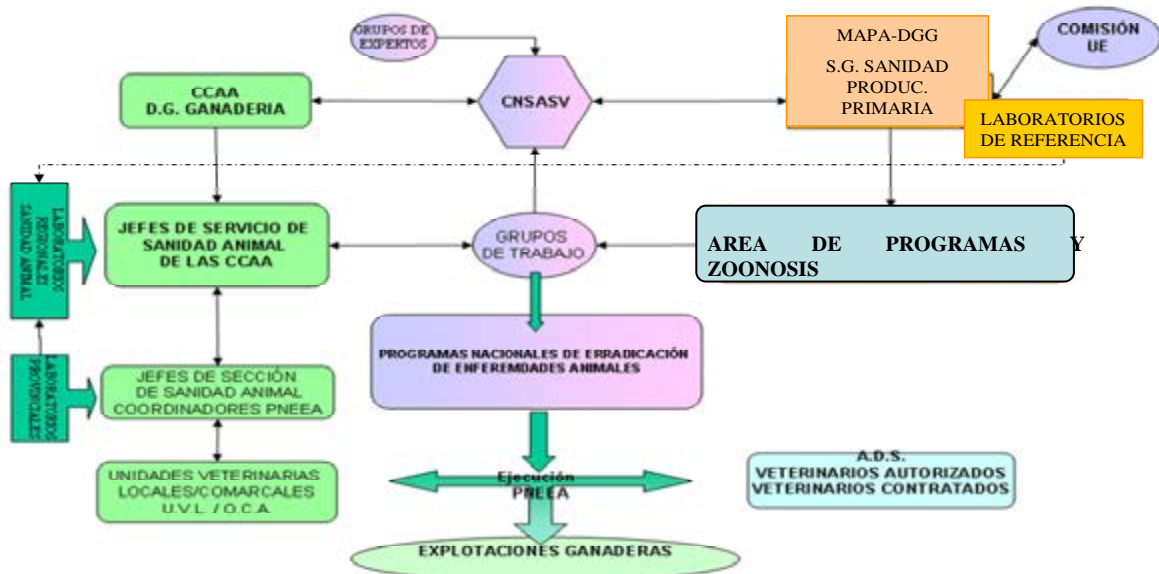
GRUPOS DE EXPERTOS

MAPA-DGG
S.G. SANIDAD PRODUC. PRIMARIA

COMISIÓN UE

CCAA
D.G. GANADERIA

CNSASV

LABORATORIOS DE REFERENCIA

LABORATORIOS REGIONALES SANIDAD ANIMAL

JEFES DE SERVICIO DE SANIDAD ANIMAL DE LAS CCAA

GRUPOS DE TRABAJO

AREA DE PROGRAMAS Y ZOONOSIS

LABORATORIOS PROVINCIALES

PROGRAMAS NACIONALES DE ERRADICACIÓN DE ENFEREMDADES ANIMALES

JEFES DE SECCIÓN DE SANIDAD ANIMAL COORDINADORES PNEEA

UNIDADES VETERINARIAS LOCALES/COMARCALES U.V.L./O.C.A.

Ejecución PNEEA

A.D.S.
VETERINARIOS AUTORIZADOS
VETERINARIOS CONTRATADOS

EXPLOTACIONES GANADERAS